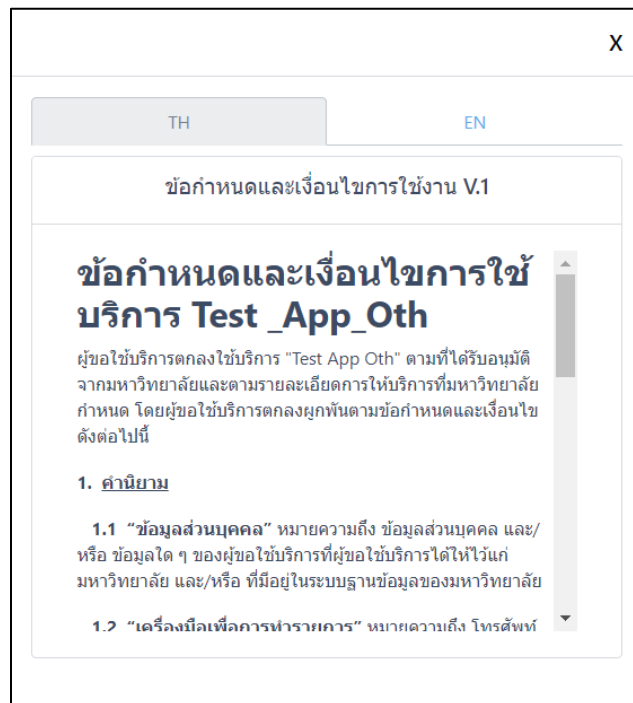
X

TH

EN

ข้อกำหนดและเงื่อนไขการใช้งาน V.1

ข้อกำหนดและเงื่อนไขการใช้บริการ Test _App_Oth

ผู้ขอใช้บริการตกลงใช้บริการ "Test App Oth" ตามที่ได้รับอนุมัติจากมหาวิทยาลัยและตามรายละเอียดการให้บริการที่มหาวิทยาลัยกำหนด โดยผู้ขอใช้บริการตกลงผูกพันตามข้อกำหนดและเงื่อนไขดังต่อไปนี้

1. คำนิยาม

1.1 "ข้อมูลส่วนบุคคล" หมายความถึง ข้อมูลส่วนบุคคล และ/หรือ ข้อมูลใด ๆ ของผู้ขอใช้บริการที่ผู้ขอใช้บริการได้ให้ไว้แก่มหาวิทยาลัย และ/หรือ ที่มีอยู่ในระบบฐานข้อมูลของมหาวิทยาลัย

1.2 "เครื่องมือเพื่อการทำรายการ" หมายความถึง โทรศัพท์